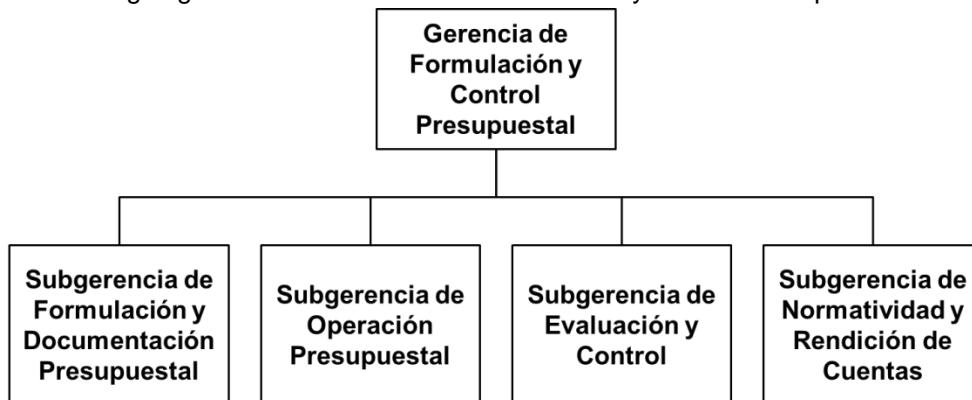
Gerencia de Formulación y Control Presupuestal

Subgerencia de Formulación y Documentación Presupuestal

Subgerencia de Operación Presupuestal

Subgerencia de Evaluación y Control

Subgerencia de Normatividad y Rendición de Cuentas